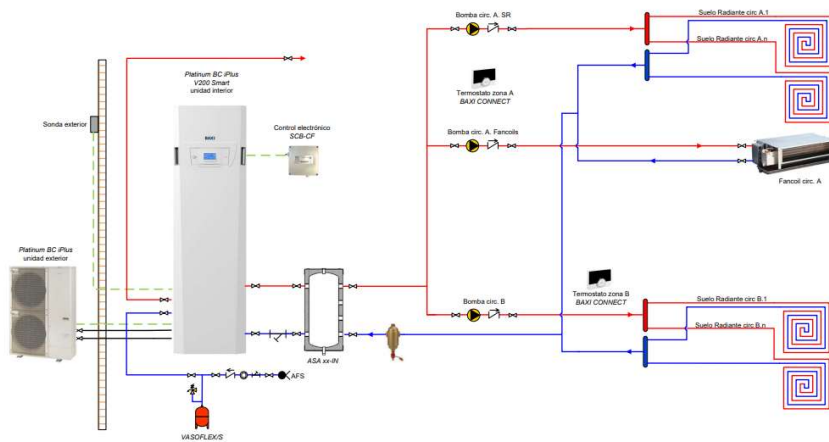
Platinum BC iPlus
V200 Smart
unidad interior

BAXI

Sonda exterior

Control electrónico
SCB-CF

Platinum BC iPlus
unidad exterior

Bomba circ. A. SR

Termostato zona A
BAXI CONNECT

Bomba circ. A. Fancoils

Suelo Radiante circ.A.1

Suelo Radiante circ.A.n

Fancoil circ. A

Termostato zona B
BAXI CONNECT

Bomba circ. B

Suelo Radiante circ.B.1

Suelo Radiante circ.B.n

ASA xx-IN

AFS

VASOFLEX/S